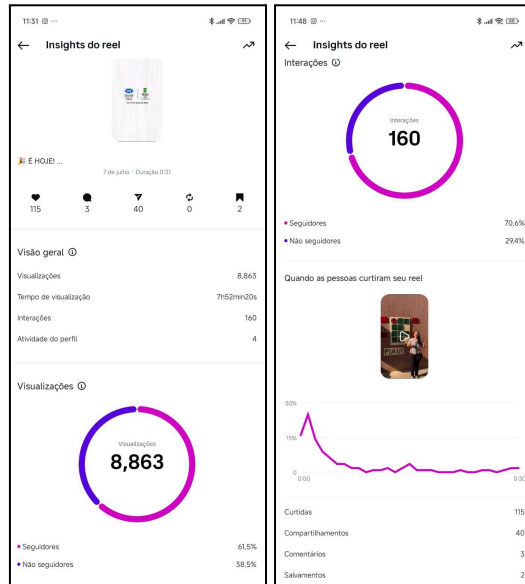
11:31

← Insights do reel

🎉 É HOJE! ...

7 de julho · Duração 0:31

115
3
40
0
2

Visão geral ⓘ

Visualizações 8,863

Tempo de visualização 7h52min20s

Interações 160

Atividade do perfil 4

Visualizações ⓘ

Visualizações
8,863

• Seguidores 61,5%

• Não seguidores 38,5%

11:48

← Insights do reel

Interações ⓘ

Interações
160

• Seguidores 70,6%

• Não seguidores 29,4%

Quando as pessoas curtiram seu reel

30%

15%

0
0:00

0:30

Curtidas 115

Compartilhamentos 40

Comentários 3

Salvamentos 2